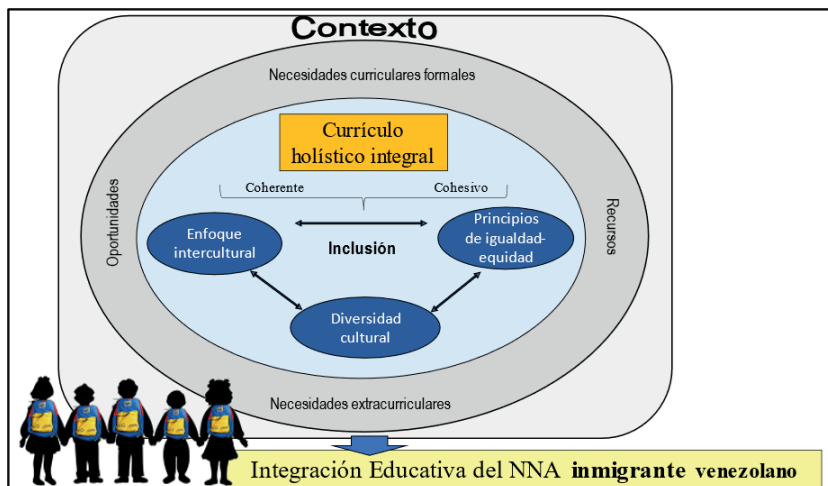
Contexto

Necesidades curriculares formales

Oportunidades

Recursos

Currículo holístico integral

Coherente

Cohesivo

Enfoque intercultural

Inclusión

Principios de igualdad-equidad

Diversidad cultural

Necesidades extracurriculares

Integración Educativa del NNA **inmigrante venezolano**